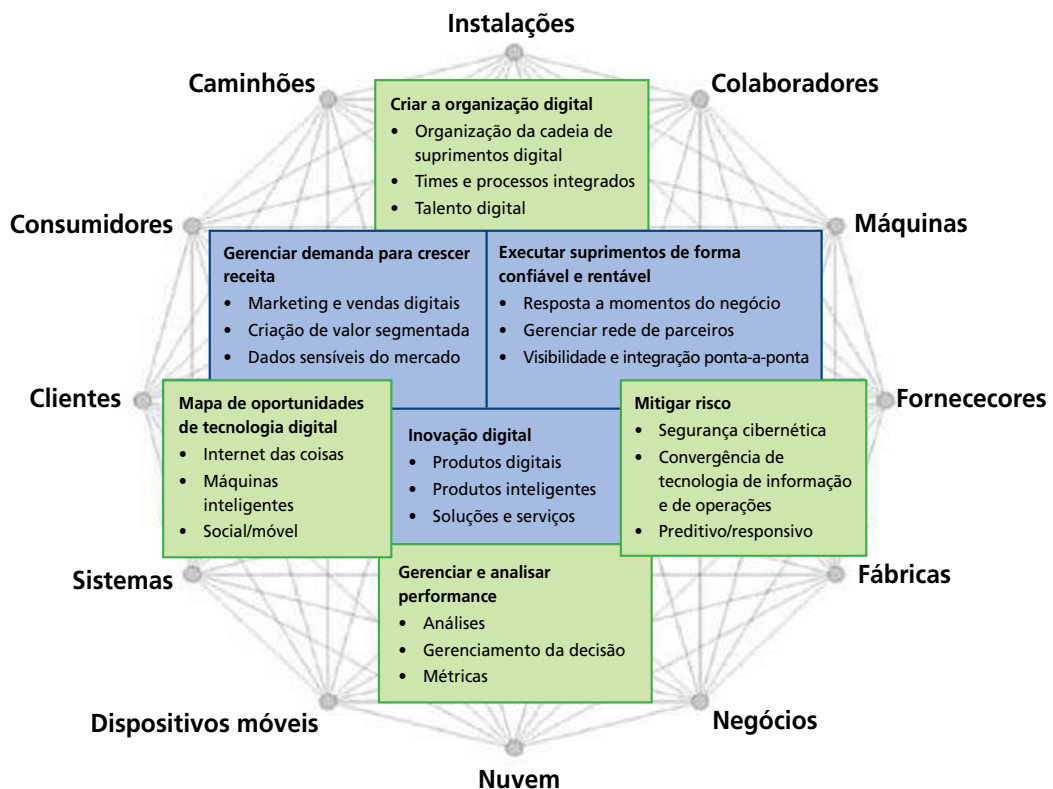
Instalações

Caminhões

Colaboradores

Criar a organização digital
• Organização da cadeia de suprimentos digital
• Times e processos integrados
• Talento digital

Consumidores

Máquinas

Gerenciar demanda para crescer receita
• Marketing e vendas digitais
• Criação de valor segmentada
• Dados sensíveis do mercado

Executar suprimentos de forma confiável e rentável
• Resposta a momentos do negócio
• Gerenciar rede de parceiros
• Visibilidade e integração ponta-a-ponta

Clientes

Fornececores

Mapa de oportunidades de tecnologia digital
• Internet das coisas
• Máquinas inteligentes
• Social/móvel

Inovação digital
• Produtos digitais
• Produtos inteligentes
• Soluções e serviços

Mitigar risco
• Segurança cibernética
• Convergência de tecnologia de informação e de operações
• Preditivo/responsivo

Sistemas

Fábricas

Gerenciar e analisar performance
• Análises
• Gerenciamento da decisão
• Métricas

Dispositivos móveis

Negócios

Nuvem